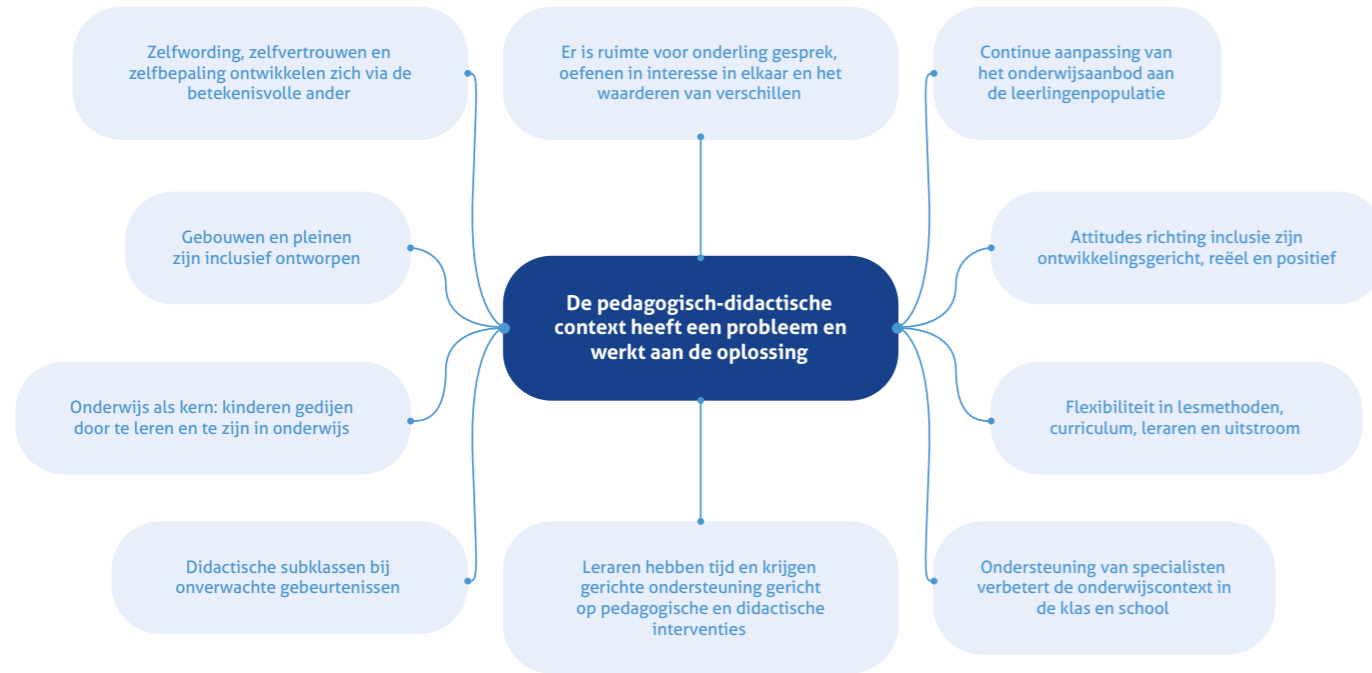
Zelfwording, zelfvertrouwen en zelfbepaling ontwikkelen zich via de betekenisvolle ander

Er is ruimte voor onderling gesprek, oefenen in interesse in elkaar en het waarderen van verschillen

Continue aanpassing van het onderwijsaanbod aan de leerlingenpopulatie

Gebouwen en pleinen zijn inclusief ontworpen

De pedagogisch-didactische context heeft een probleem en werkt aan de oplossing

Attitudes richting inclusie zijn ontwikkelingsgericht, reëel en positief

Onderwijs als kern: kinderen gedijen door te leren en te zijn in onderwijs

Flexibiliteit in lesmethoden, curriculum, leraren en uitstroom

Didactische subklassen bij onverwachte gebeurtenissen

Leraren hebben tijd en krijgen gerichte ondersteuning gericht op pedagogische en didactische interventies

Ondersteuning van specialisten verbetert de onderwijscontext in de klas en school